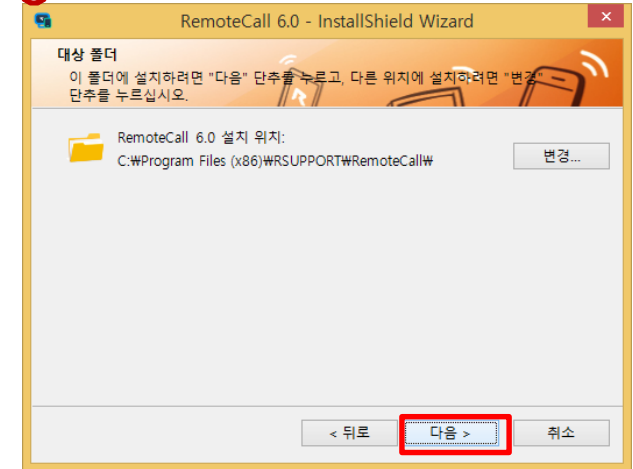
RemoteCall 6.0 - InstallShield Wizard

×

대상 폴더

이 폴더에 설치하려면 "다음" 단추를 누르고, 다른 위치에 설치하려면 "변경" 단추를 누르십시오.

RemoteCall 6.0 설치 위치:

C:₩Program Files (x86)₩RSUPPORT₩RemoteCall₩

변경...

< 뒤로

다음 >

취소